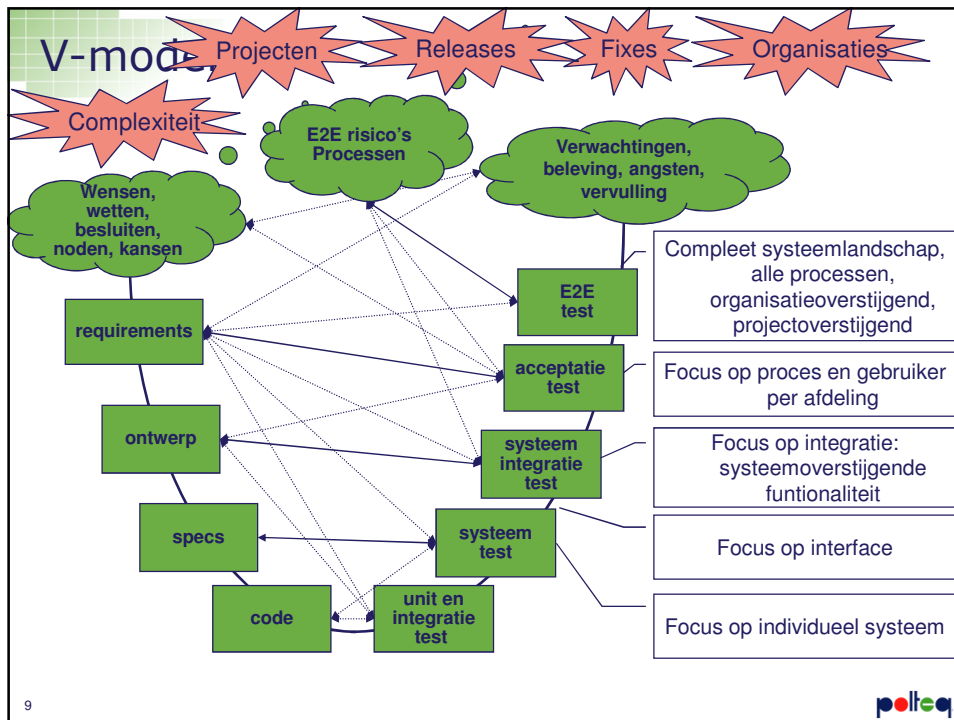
V-mode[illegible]

Projecten

Releases

Fixes

Organisaties

Complexiteit

E2E risico's Processen

Verwachtingen, beleving, angsten, vervulling

Wensen, wetten, besluiten, noden, kansen

E2E test

Compleet systeemlandschap, alle processen, organisatieoverstijgend, projectoverstijgend

requirements

acceptatie test

Focus op proces en gebruiker per afdeling

ontwerp

systeem integratie test

Focus op integratie: systeemoverstijgende funtionaliteit

specs

systeem test

Focus op interface

code

unit en integratie test

Focus op individueel systeem

9

polteq